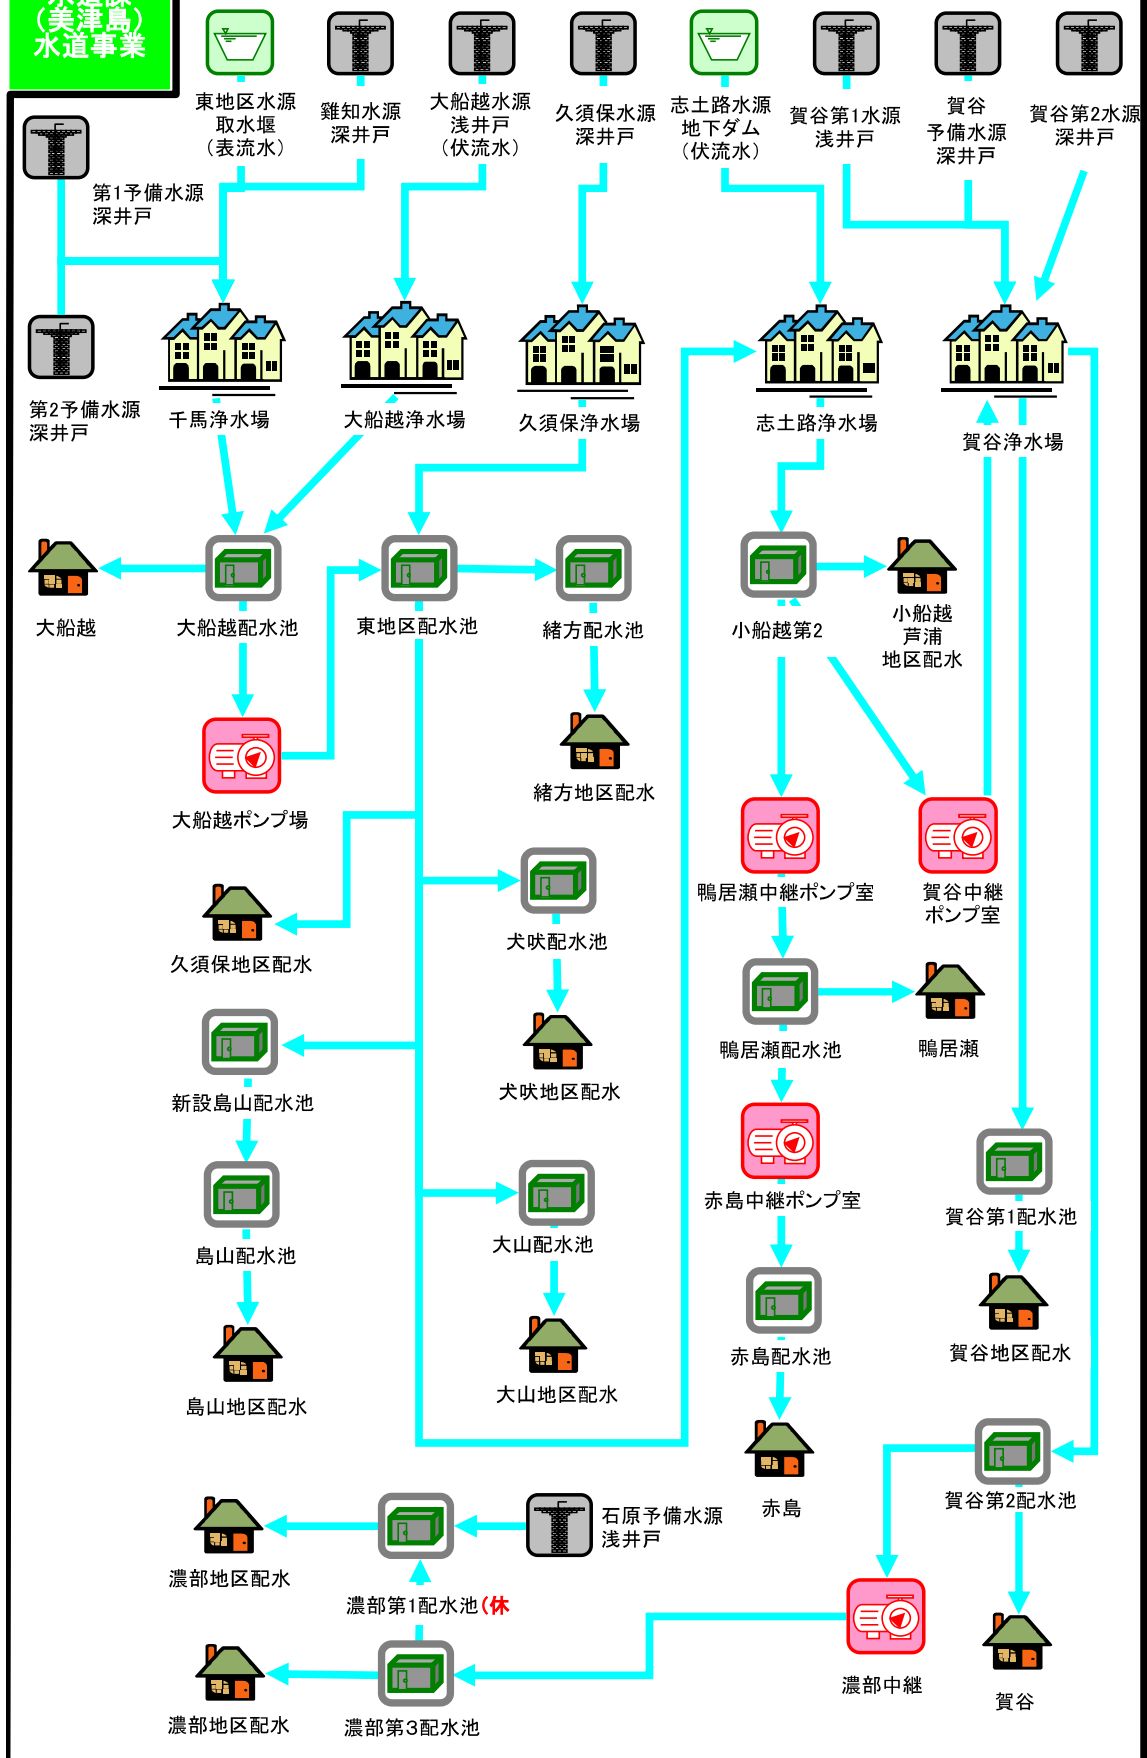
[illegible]
（美津島）
水道事業

東地区水源
取水堰
（表流水）

雞知水源
深井戸

大船越水源
浅井戸
（伏流水）

久須保水源
深井戸

志土路水源
地下ダム
（伏流水）

賀谷第1水源
浅井戸

賀谷
予備水源
深井戸

賀谷第2水源
深井戸

第1予備水源
深井戸

第2予備水源
深井戸

千馬浄水場

大船越浄水場

久須保浄水場

志土路浄水場

賀谷浄水場

大船越

大船越配水池

東地区配水池

緒方配水池

小船越第2

小船越
芦浦
地区配水

緒方地区配水

大船越ポンプ場

鴨居瀬中継ポンプ室

賀谷中継
ポンプ室

久須保地区配水

犬吠配水池

犬吠地区配水

鴨居瀬配水池

鴨居瀬

新設島山配水池

赤島中継ポンプ室

賀谷第1配水池

島山配水池

大山配水池

赤島配水池

賀谷地区配水

島山地区配水

大山地区配水

赤島

賀谷第2配水池

濃部地区配水

石原予備水源
浅井戸

濃部第1配水池（休

濃部中継

賀谷

濃部地区配水

濃部第3配水池